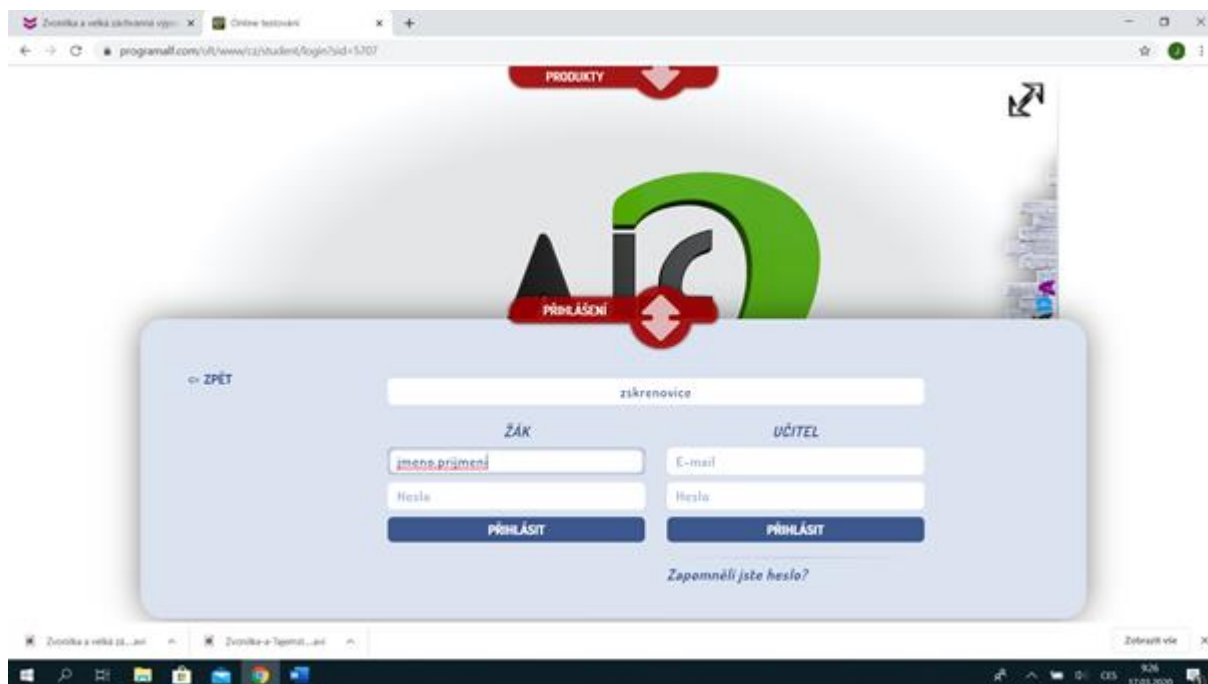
Zvonilka a velká záchranná výpr... ×
Online testování ×
+
programalf.com/ult/www/cz/student/login?sid=5707

PRODUKTY

PŘIHLÁŠENÍ

<= ZPĚT

zskrenovice

ŽÁK

UČITEL

jmeno.prijmeni

E-mail

Heslo

Heslo

PŘIHLÁSIT

PŘIHLÁSIT

Zapomněli jste heslo?

Zvonilka a velká zá....avi
Zvonilka-a-Tajemst....avi
Zobrazit vše

CES 9:26 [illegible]